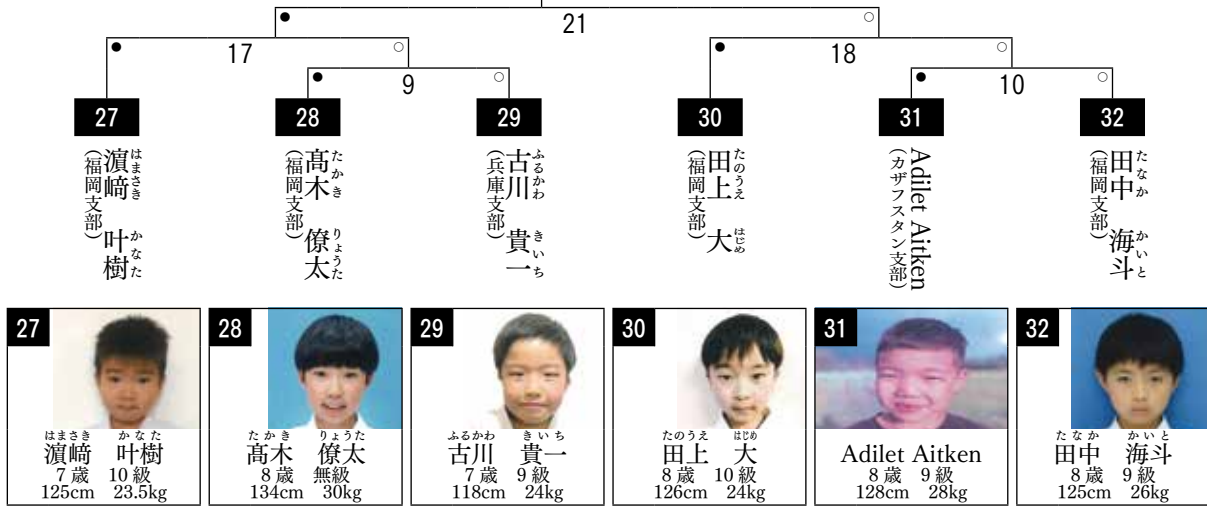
21

17

18

9

10

27
(福岡支部)
濵崎 叶樹
はまさき かなた

28
(福岡支部)
髙木 僚太
たかき りょうた

29
(兵庫支部)
古川 貴一
ふるかわ きいち

30
(福岡支部)
田上 大
たのうえ はじめ

31
(カザフスタン支部)
Adilet Aitken

32
(福岡支部)
田中 海斗
たなか かいと

27
はまさき かなた
濵崎 叶樹
7歳 10級
125cm 23.5kg

28
たかき りょうた
髙木 僚太
8歳 無級
134cm 30kg

29
ふるかわ きいち
古川 貴一
7歳 9級
118cm 24kg

30
たのうえ はじめ
田上 大
8歳 10級
126cm 24kg

31
Adilet Aitken
8歳 9級
128cm 28kg

32
たなか かいと
田中 海斗
8歳 9級
125cm 26kg